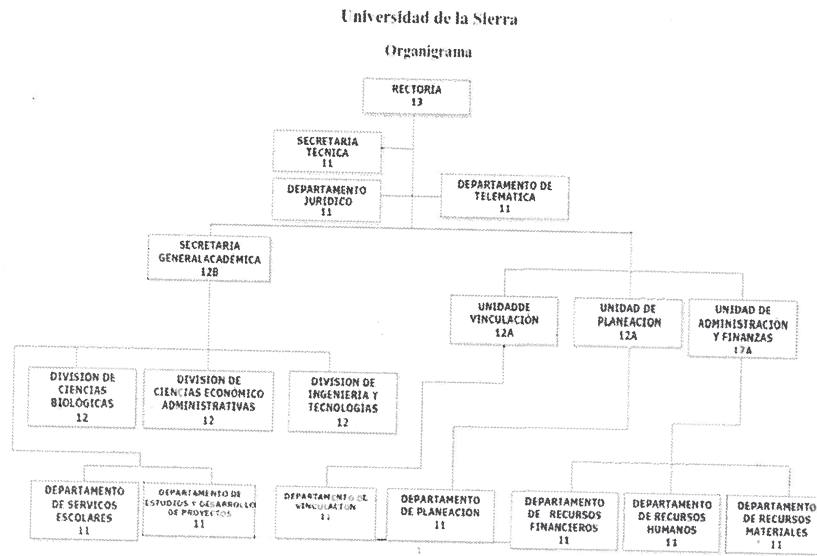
Universidad de la Sierra

Organigrama

RECTORIA
13

SECRETARIA TECNICA
11

DEPARTAMENTO JURIDICO
11

DEPARTAMENTO DE TELEMATICA
11

SECRETARIA GENERALACADEMICA
12B

UNIDADDE VINCULACIÓN
12A

UNIDAD DE PLANEACION
12A

UNIDAD DE ADMINISTRACION Y FINANZAS
17A

DIVISION DE CIENCIAS BIOLOGICAS
12

DIVISION DE CIENCIAS ECONOMICO ADMINISTRATIVAS
12

DIVISION DE INGENIERIA Y TECNOLOGIAS
12

DEPARTAMENTO DE SERVICOS ESCOLARES
11

DEPARTAMENTO DE ESTUDIOS Y DESARROLLO DE PROYECTOS
11

DEPARTAMENTO DE VINCULACION
11

DEPARTAMENTO DE PLANEACION
11

DEPARTAMENTO DE RECURSOS FINANCIEROS
11

DEPARTAMENTO DE RECURSOS HUMANOS
11

DEPARTAMENTO DE RECURSOS MATERIALES
11